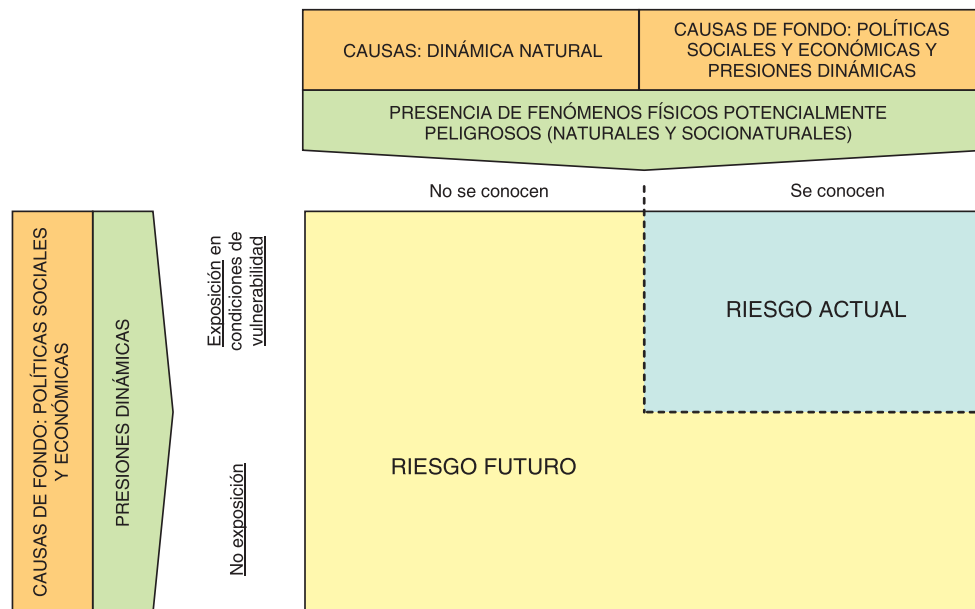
CAUSAS: DINÁMICA NATURAL

CAUSAS DE FONDO: POLÍTICAS SOCIALES Y ECONÓMICAS Y PRESIONES DINÁMICAS

PRESENCIA DE FENÓMENOS FÍSICOS POTENCIALMENTE PELIGROSOS (NATURALES Y SOCIONATURALES)

No se conocen

Se conocen

CAUSAS DE FONDO: POLÍTICAS SOCIALES Y ECONÓMICAS

PRESIONES DINÁMICAS

Exposición en condiciones de vulnerabilidad

No exposición

RIESGO ACTUAL

RIESGO FUTURO